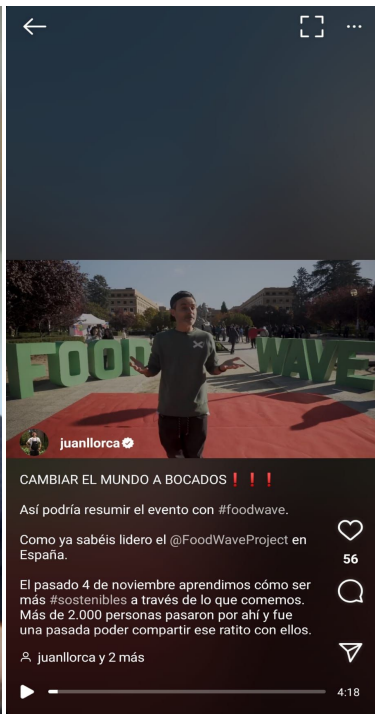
FOOD WAVE

juanllorca

CAMBIAR EL MUNDO A BOCADOS❗❗❗

Así podría resumir el evento con #foodwave.

Como ya sabéis lidero el @FoodWaveProject en España.

El pasado 4 de noviembre aprendimos cómo ser más #sostenibles a través de lo que comemos. Más de 2.000 personas pasaron por ahí y fue una pasada poder compartir ese ratito con ellos.

56

juanllorca y 2 más

4:18